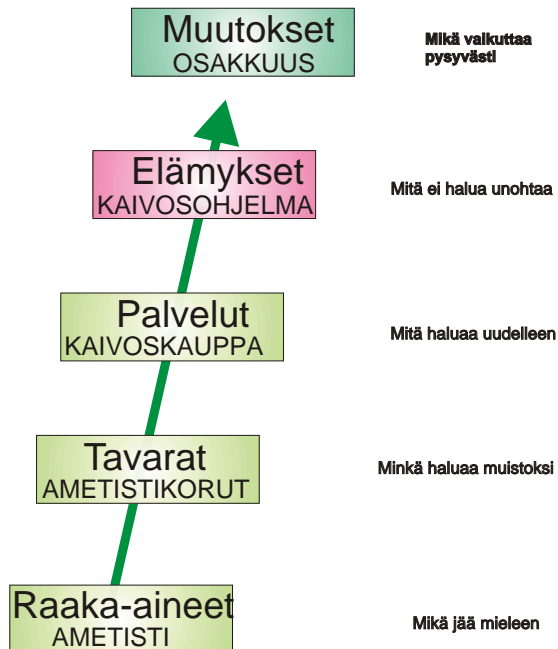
Muutokset
OSAKKUUS

Mikä vaikuttaa pysyvästi

Elämykset
KAIVOSOHJELMA

Mitä ei halua unohtaa

Palvelut
KAIVOSKAUPPA

Mitä haluaa uudelleen

Tavarat
AMETISTIKORUT

Minkä haluaa muistoksi

Raaka-aineet
AMETISTI

Mikä jää mieleen